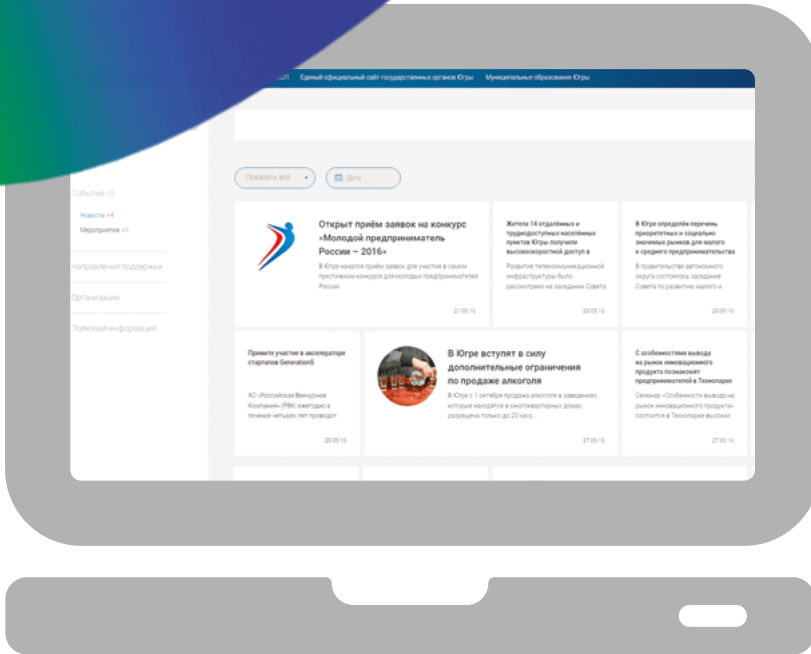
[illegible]СП Единый официальный сайт государственных органов Югры Муниципальные образования Югры

Показать всё

Дата

События +5

Новости +4

Мероприятия +1

Направления поддержки

Организации

Полезная информация

Открыт приём заявок на конкурс «Молодой предприниматель России – 2016»

В Югре начался приём заявок для участия в самом престижном конкурсе для молодых предпринимателей России

21.05.16

Жители 14 отдалённых и труднодоступных населённых пунктов Югры получили высокоскоростной доступ в

Развитие телекоммуникационной инфраструктуры было рассмотрено на заседании Совета

20.05.16

В Югре определён перечень приоритетных и социально значимых рынков для малого и среднего предпринимательства

В правительстве автономного округа состоялось заседание Совета по развитию малого и

20.05.16

Примите участие в акселераторе стартапов GenerationS

АО «Российская Венчурная Компания» (РВК) ежегодно в течение четырех лет проводит

20.05.16

В Югре вступят в силу дополнительные ограничения по продаже алкоголя

В Югре с 1 октября продажа алкоголя в заведениях, которые находятся в многоквартирных домах, разрешена только до 23 часо...

27.05.16

С особенностями вывода на рынок инновационного продукта познакомят предпринимателей в Технопарке

Семинар «Особенности вывода на рынок инновационного продукта» состоится в Технопарке высоких

27.05.16